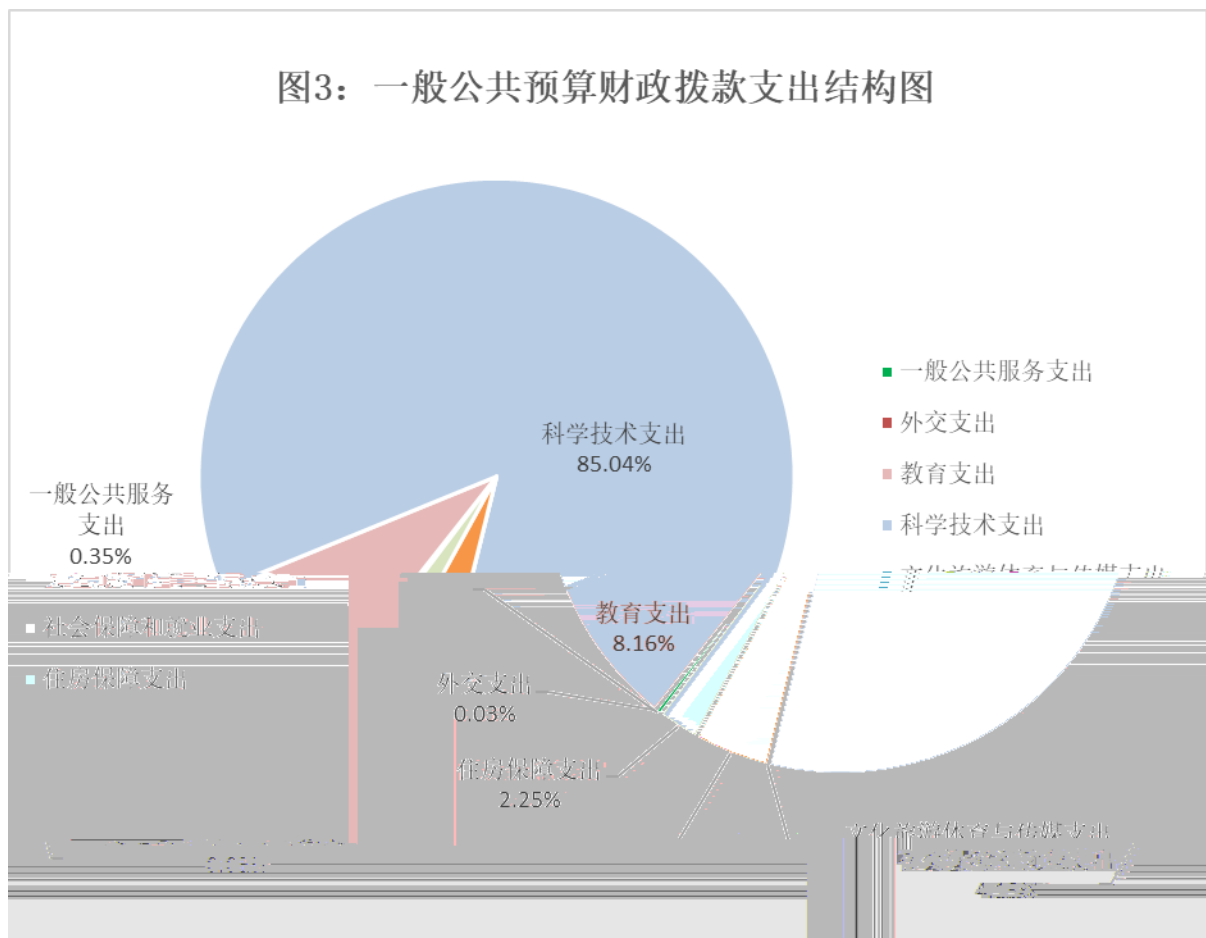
图3：一般公共预算财政拨款支出结构图

科学技术支出
85.04%

一般公共服务支出
0.35%

教育支出
8.16%

外交支出
0.03%

住房保障支出
2.25%

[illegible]

文化旅游体育与传媒支出
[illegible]

■ 一般公共服务支出
■ 外交支出
■ 教育支出
■ 科学技术支出
■ 文化旅游体育与传媒支出
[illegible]
■ 社会保障和就业支出
■ 住房保障支出